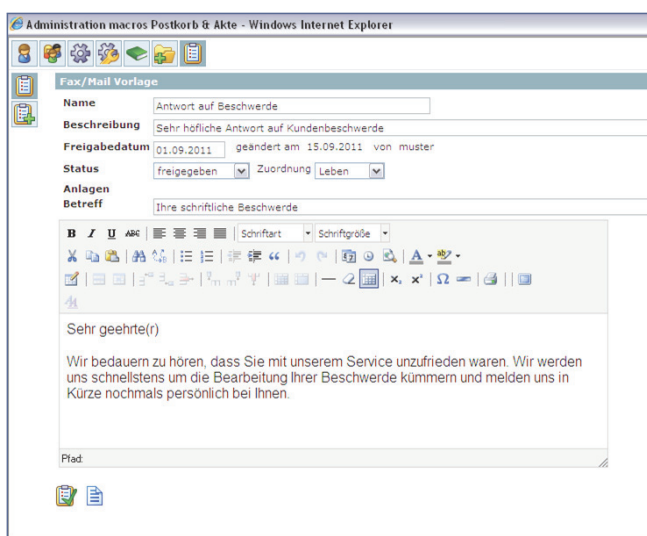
Administration macros Postkorb & Akte - Windows Internet Explorer

Fax/Mail Vorlage

| | |
|---|---|
| Name | Antwort auf Beschwerde |
| Beschreibung | Sehr höfliche Antwort auf Kundenbeschwerde |
| Freigabedatum | 01.09.2011 geändert am 15.09.2011 von muster |
| Status | freigegeben Zuordnung Leben |
| Anlagen | |
| Betreff | Ihre schriftliche Beschwerde |

B I U ABC Schriftart Schriftgröße

Sehr geehrte(r)

Wir bedauern zu hören, dass Sie mit unserem Service unzufrieden waren. Wir werden uns schnellstens um die Bearbeitung Ihrer Beschwerde kümmern und melden uns in Kürze nochmals persönlich bei Ihnen.

Pfad: